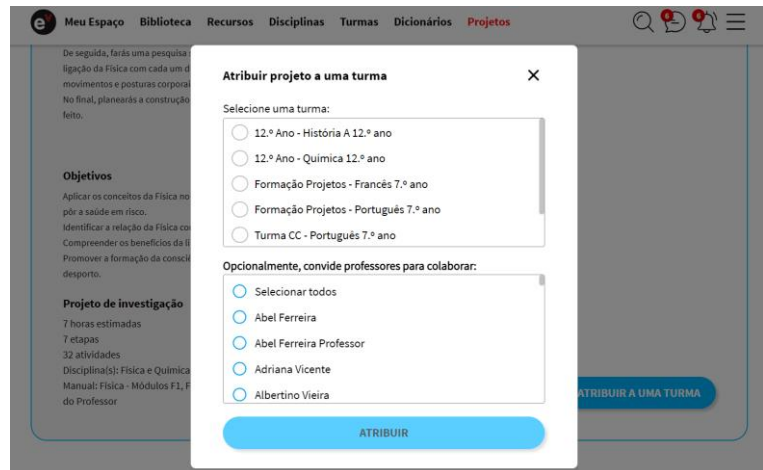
Meu Espaço Biblioteca Recursos Disciplinas Turmas Dicionários Projetos

De seguida, farás uma pesquisa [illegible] ligação da Física com cada um d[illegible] movimentos e posturas corporai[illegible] No final, planearás a construção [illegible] feito.

Objetivos

Aplicar os conceitos da Física no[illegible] pôr a saúde em risco. Identificar a relação da Física co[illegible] Compreender os benefícios da li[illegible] Promover a formação da consci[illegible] desporto.

Projeto de investigação

7 horas estimadas
7 etapas
32 atividades
Disciplina(s): Física e Química
Manual: Física - Módulos F1, F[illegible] do Professor

ATRIBUIR A UMA TURMA

Atribuir projeto a uma turma

×

Selecione uma turma:

12.º Ano - História A 12.º ano
12.º Ano - Química 12.º ano
Formação Projetos - Francês 7.º ano
Formação Projetos - Português 7.º ano
Turma CC - Português 7.º ano

Opcionalmente, convide professores para colaborar:

Selecionar todos
Abel Ferreira
Abel Ferreira Professor
Adriana Vicente
Albertino Vieira

ATRIBUIR